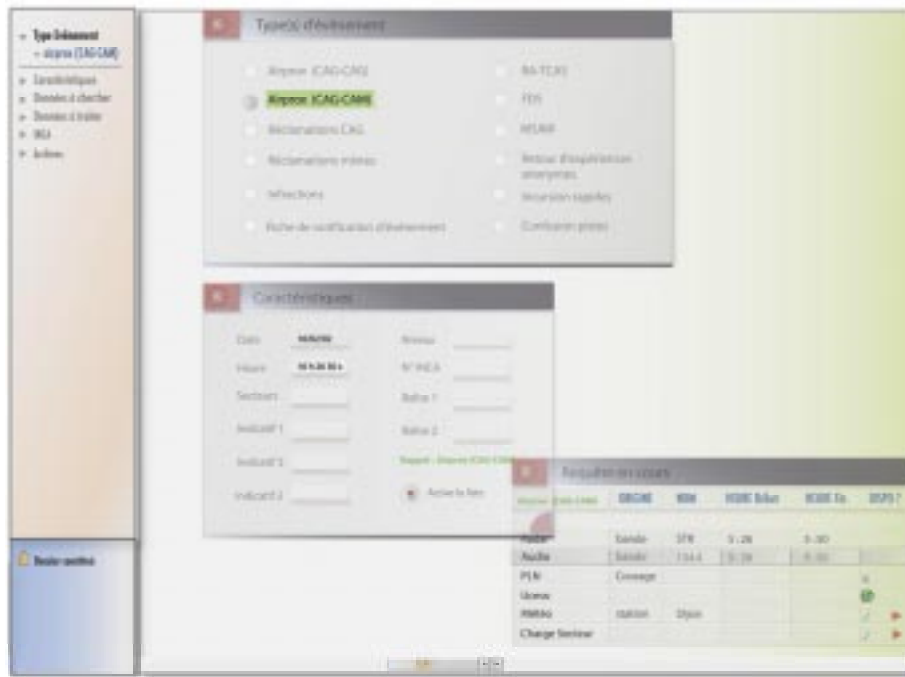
Type Événement
- Airprox (CAG-CAM)
Caractéristiques
Données à chercher
Données à traiter
INCA
Archives

Dossier quotidien

Type(s) d'évènement
Airprox (CAG-CAG)
Airprox (CAG-CAM)
Réclamations CAG
Réclamations mixtes
Infractions
Fiche de notification d'événement
RA-TCAS
FEH
MSAW
Retour d'expérience anonymes
Incursion rapides
Confusion pistes

Caractéristiques
Date
Heure
Secteurs
Indicatif 1
Indicatif 2
Indicatif 3
Niveau
N° INCA
Balise 1
Balise 2
Airprox (CAG-CAM)
Ajouter le Dem

Requêtes en cours
Airprox (CAG-CAM) ORIGINE NOM HEURE Début HEURE Fin DISPO ?
Audio Bande STR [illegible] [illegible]
Audio Bande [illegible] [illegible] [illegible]
PLN Cressage
Licence
Météo station Dijon
Charge Secteur